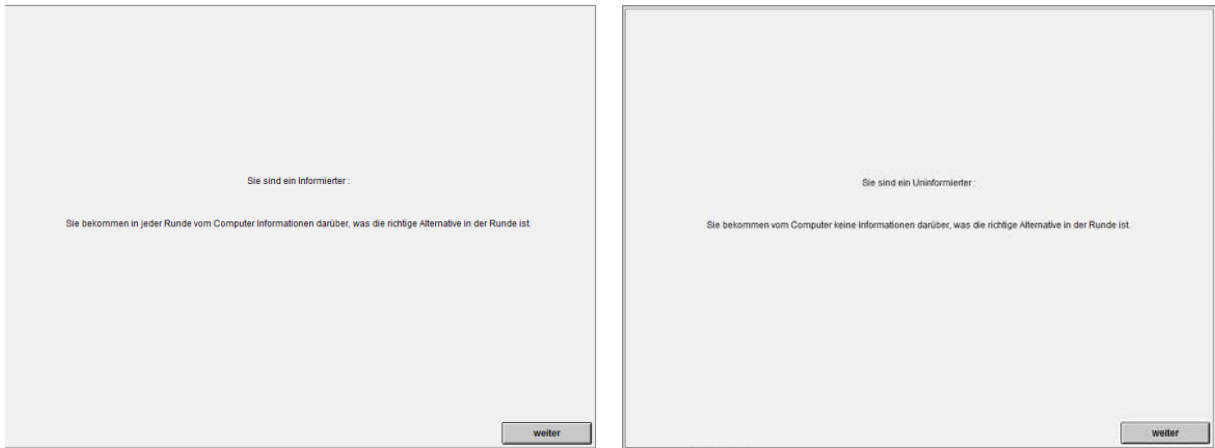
Sie sind ein Informierter :

Sie bekommen in jeder Runde vom Computer Informationen darüber, was die richtige Alternative in der Runde ist.

weiter

Sie sind ein Uninformierter :

Sie bekommen vom Computer keine Informationen darüber, was die richtige Alternative in der Runde ist.

weiter